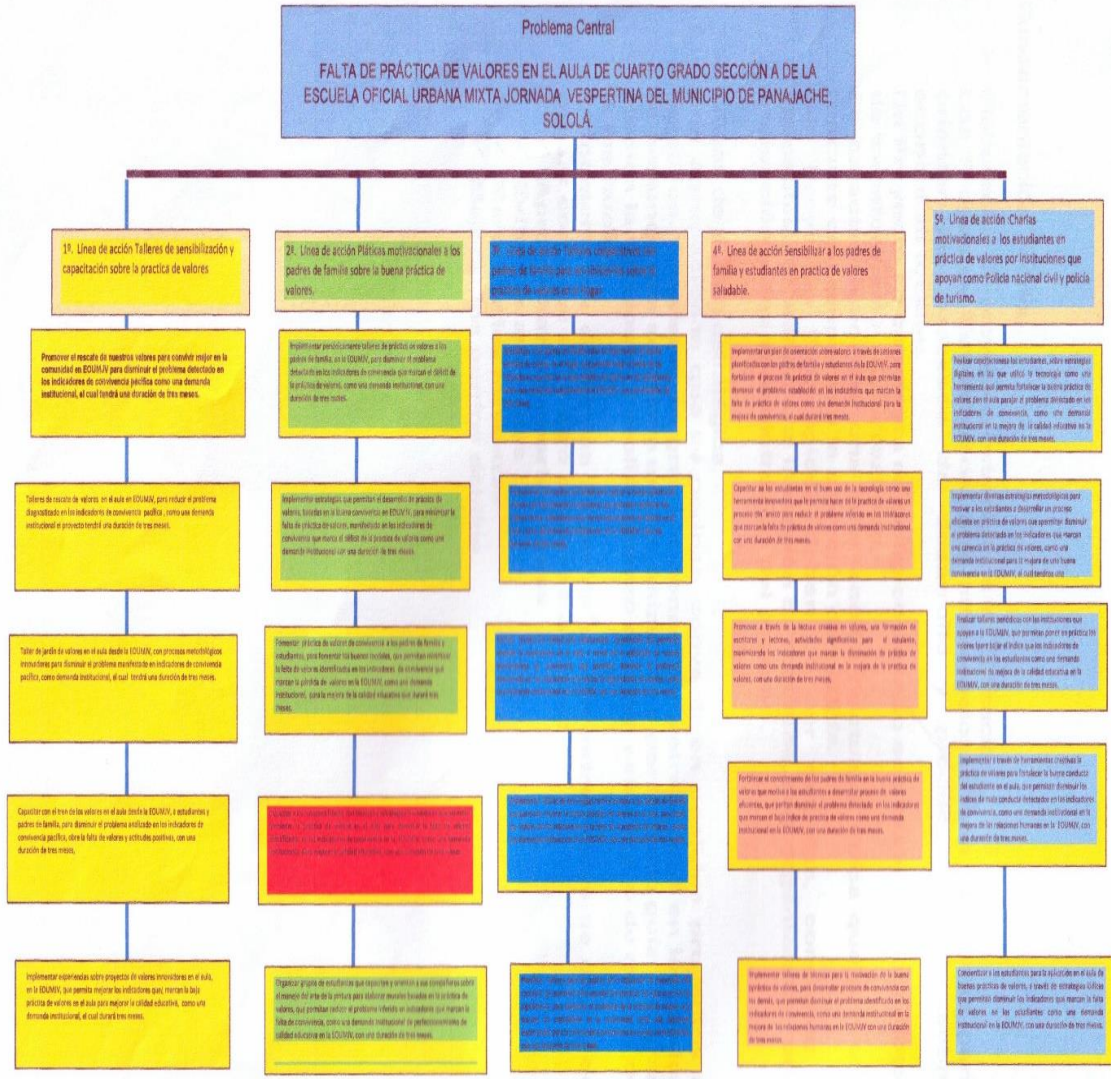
Problema Central

FALTA DE PRÁCTICA DE VALORES EN EL AULA DE CUARTO GRADO SECCIÓN A DE LA ESCUELA OFICIAL URBANA MIXTA JORNADA VESPERTINA DEL MUNICIPIO DE PANAJACHE, SOLOLÁ.

1ª. Línea de acción Talleres de sensibilización y capacitación sobre la practica de valores

Promover el rescate de nuestros valores para convivir mejor en la comunidad en EOUMJV para disminuir el problema detectado en los indicadores de convivencia pacífica como una demanda institucional, el cual tendrá una duración de tres meses.

Talleres de rescate de valores en el aula en EOUMJV, para reducir el problema diagnosticado en los indicadores de convivencia pacífica, como una demanda institucional el proyecto tendrá una duración de tres meses.

Taller de jardín de valores en el aula desde la EOUMJV, con procesos metodológicos innovadores para disminuir el problema manifestado en indicadores de convivencia pacífica, como demanda institucional, el cual tendrá una duración de tres meses.

Capacitar con el tren de los valores en el aula desde la EOUMJV, a estudiantes y padres de familia, para disminuir el problema analizado en los indicadores de convivencia pacífica, obre la falta de valores y actitudes positivas, con una duración de tres meses.

Implementar experiencias sobre proyectos de valores innovadores en el aula, en la EOUMJV, que permita mejorar los indicadores que, marcan la baja práctica de valores en el aula para mejorar la calidad educativa, como una demanda institucional, el cual durará tres meses.

2ª. Línea de acción Pláticas motivacionales a los padres de familia sobre la buena práctica de valores.

Implementar periódicamente talleres de práctica en valores a los padres de familia, en la EOUMJV, para disminuir el problema detectado en los indicadores de convivencia que marcan el déficit de la práctica de valores, como una demanda institucional, con una duración de tres meses.

Implementar estrategias que permitan el desarrollo de práctica de valores, basadas en la buena convivencia en EOUMJV, para minimizar la falta de práctica de valores, manifestado en los indicadores de convivencia que marca el déficit de la practica de valores como una demanda institucional con una duración de tres meses.

Fomentar práctica de valores de convivencia a los padres de familia y estudiantes, para fomentar los buenos modales, que permitan minimizar la falta de valores identificada en los indicadores de convivencia que marcan la pérdida de valores en la EOUMJV, como una demanda institucional, para la mejora de la calidad educativa que durará tres meses.

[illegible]

Organizar grupos de estudiantes que inquietan y orienten a sus compañeros sobre el manejo del arte de la pintura para elaborar murales basados en la práctica de valores, que permitan reducir el problema referido en indicadores que marcan la falta de convivencia, como una demanda institucional de perfeccionamiento de calidad educativa en la EOUMJV, con una duración de tres meses.

3ª. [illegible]

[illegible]

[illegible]

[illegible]

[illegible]

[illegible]

4ª. Línea de acción Sensibilizar a los padres de familia y estudiantes en practica de valores saludable.

Implementar un plan de concientización sobre valores a través de sesiones planificadas con los padres de familia y estudiantes en la EOUMJV, para fortalecer el proceso de práctica de valores en el aula que permitan disminuir el problema establecido en los indicadores que marcan la falta de práctica de valores como una demanda institucional para la mejora de convivencia, el cual durará tres meses.

Capacitar a los estudiantes en el buen uso de la tecnología como una herramienta innovadora que le permita hacer de la practica de valores un proceso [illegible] para reducir el problema referido en los indicadores que marcan la falta de práctica de valores como una demanda institucional con una duración de tres meses.

Promover a través de la lectura creativa en valores, una formación de escritores y lectores, actividades significativas para el alumno, maximizando los indicadores que marcan la disminución de práctica de valores como una demanda institucional en la mejora de la practica de valores, con una duración de tres meses.

Fortalecer el conocimiento de los padres de familia en la buena práctica de valores que motive a los estudiantes a desarrollar procesos de valores eficientes, que permitan disminuir el problema detectado en los indicadores que marcan el bajo índice de practica de valores como una demanda institucional en la EOUMJV, con una duración de tres meses.

Implementar talleres de técnicas para la motivación de la buena práctica de valores, para desarrollar procesos de convivencia con los demás, que permitan disminuir el problema identificado en los indicadores de convivencia, como una demanda institucional en la mejora de las relaciones humanas en la EOUMJV con una duración de tres meses.

5ª. Línea de acción Charlas motivacionales a los estudiantes en práctica de valores por instituciones que apoyan como Policía nacional civil y policía de turismo.

Realizar capacitaciones a los estudiantes, sobre estrategias digitales en las que utilice la tecnología como una herramienta que permita fortalecer la buena práctica de valores para el aula para reducir el problema detectado en los indicadores de convivencia, como una demanda institucional en la mejora de la calidad educativa en la EOUMJV, con una duración de tres meses.

Implementar diversas estrategias metodológicas para motivar a los estudiantes a desarrollar un proceso eficiente en práctica de valores que permitan disminuir el problema detectado en los indicadores que marcan una carencia en la práctica de valores, como una demanda institucional para la mejora de una buena convivencia en la EOUMJV, el cual tendrá una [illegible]

Realizar talleres periódicos con las instituciones que apoyan a la EOUMJV, que permitan poner en práctica los valores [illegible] el índice que los indicadores de convivencia en los estudiantes como una demanda institucional de mejora de la calidad educativa en la EOUMJV, con una duración de tres meses.

Implementar a través de herramientas creativas la práctica de valores para fortalecer la buena conducta del estudiante en el aula, que permitan disminuir los índices de mala conducta detectados en los indicadores de convivencia, como una demanda institucional en la mejora de las relaciones humanas en la EOUMJV, con una duración de tres meses.

Concientizar a los estudiantes para la aplicación en el aula de buenas prácticas de valores, a través de estrategias lúdicas que permitan disminuir los indicadores que marcan la falta de valores en los estudiantes como una demanda institucional en la EOUMJV, con una duración de tres meses.